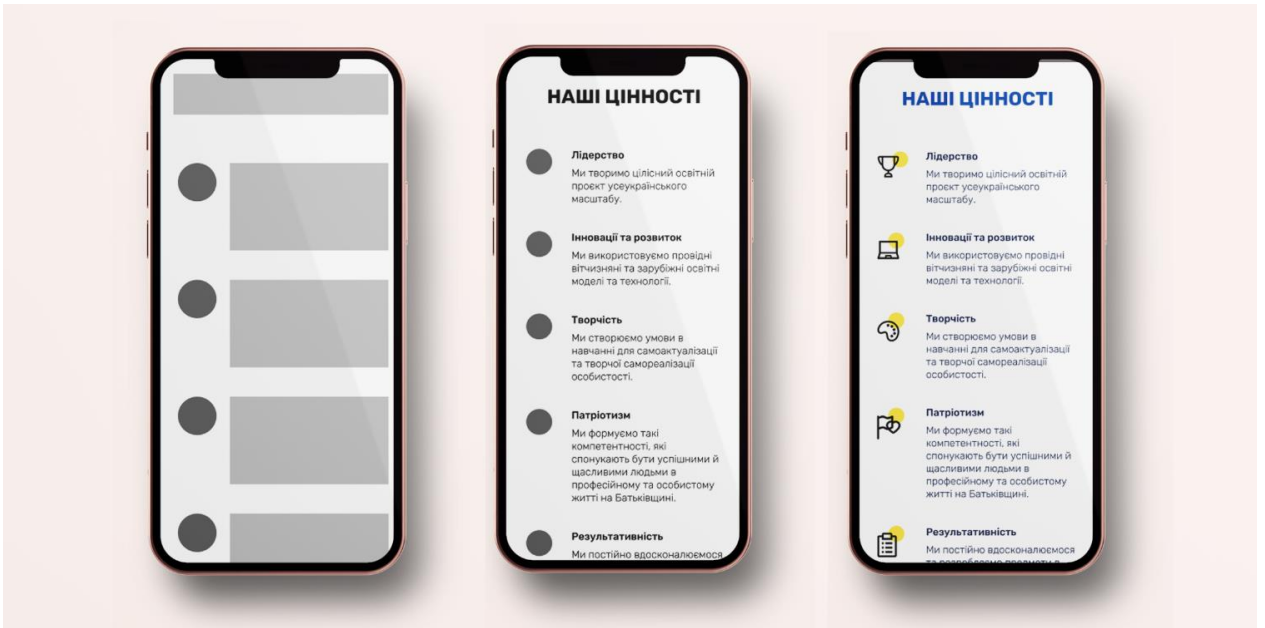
НАШІ ЦІННОСТІ

Лідерство
Ми творимо цілісний освітній проєкт усеукраїнського масштабу.

Інновації та розвиток
Ми використовуємо провідні вітчизняні та зарубіжні освітні моделі та технології.

Творчість
Ми створюємо умови в навчанні для самоактуалізації та творчої самореалізації особистості.

Патріотизм
Ми формуємо такі компетентності, які спонукають бути успішними й щасливими людьми в професійному та особистому житті на Батьківщині.

Результативність
Ми постійно вдосконалюємося

НАШІ ЦІННОСТІ

Лідерство
Ми творимо цілісний освітній проєкт усеукраїнського масштабу.

Інновації та розвиток
Ми використовуємо провідні вітчизняні та зарубіжні освітні моделі та технології.

Творчість
Ми створюємо умови в навчанні для самоактуалізації та творчої самореалізації особистості.

Патріотизм
Ми формуємо такі компетентності, які спонукають бути успішними й щасливими людьми в професійному та особистому житті на Батьківщині.

Результативність
Ми постійно вдосконалюємося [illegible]